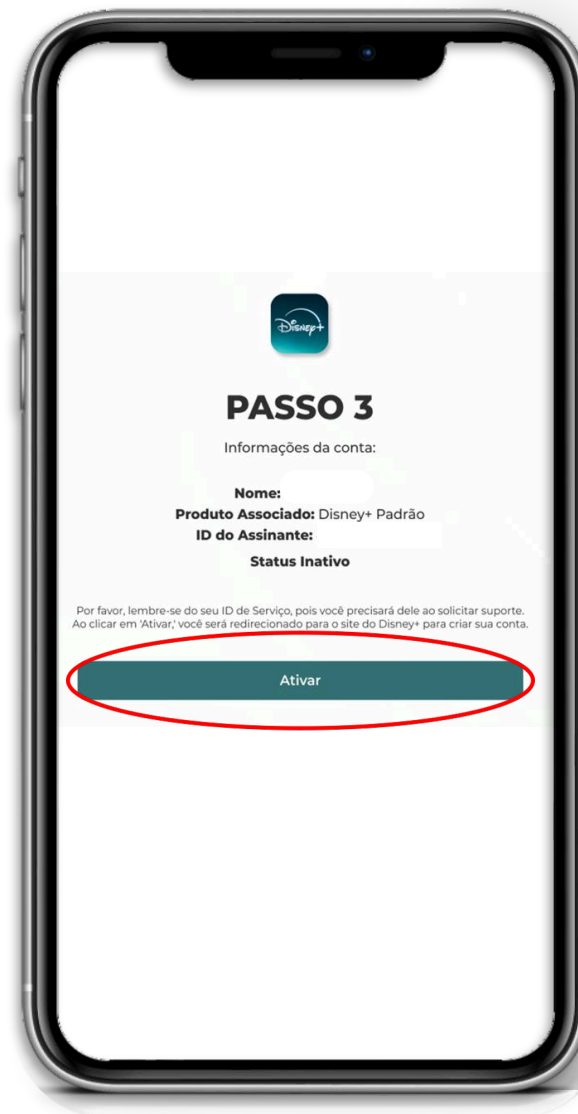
Disney+

PASSO 3

Informações da conta:

Nome:
Produto Associado: Disney+ Padrão
ID do Assinante:

Status Inativo

Por favor, lembre-se do seu ID de Serviço, pois você precisará dele ao solicitar suporte. Ao clicar em 'Ativar,' você será redirecionado para o site do Disney+ para criar sua conta.

Ativar